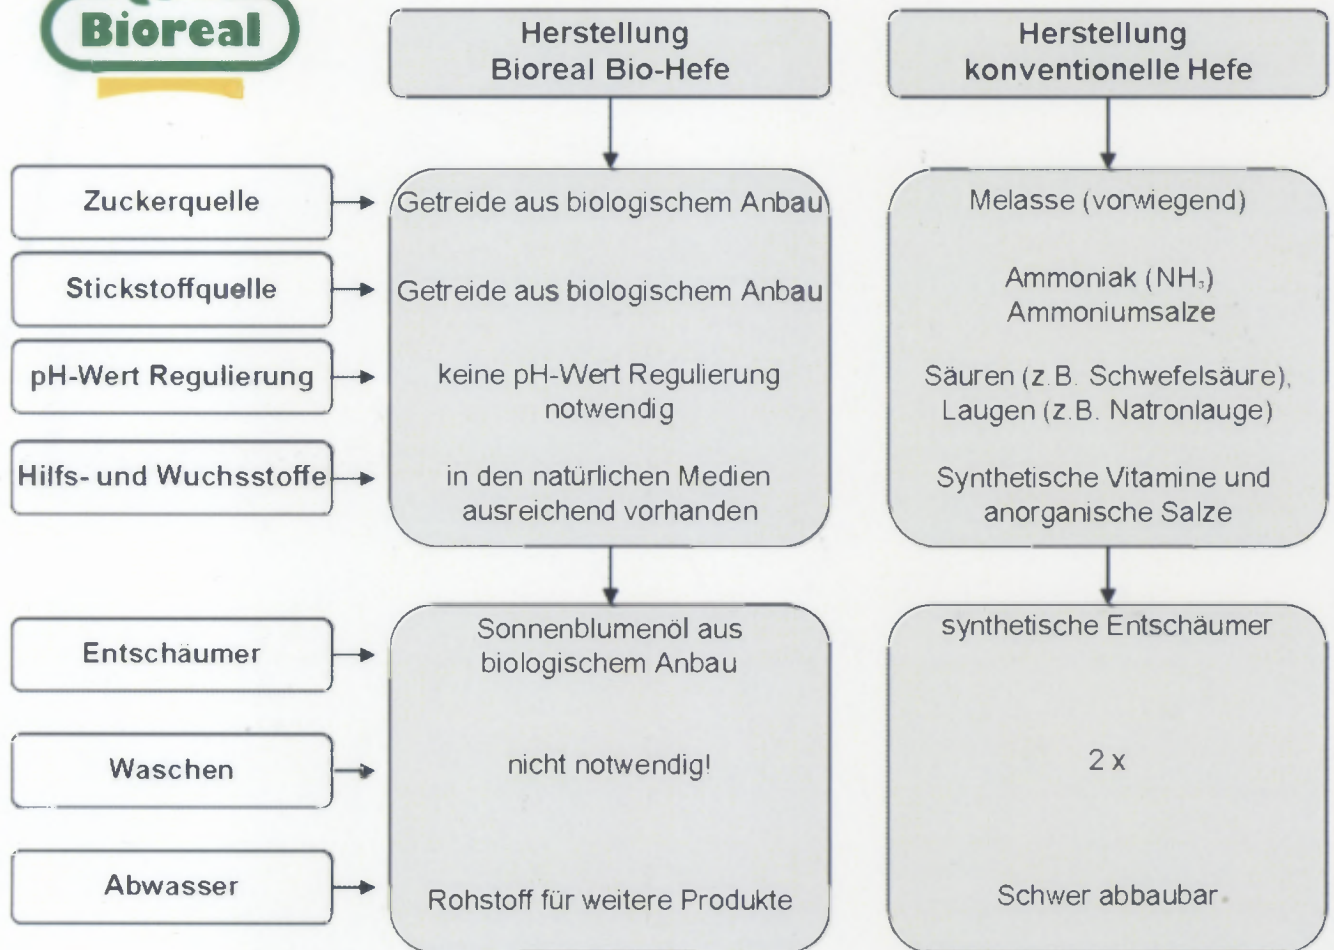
Bioreal

Herstellung Bioreal Bio-Hefe

Herstellung konventionelle Hefe

Zuckerquelle

Getreide aus biologischem Anbau

Melasse (vorwiegend)

Stickstoffquelle

Getreide aus biologischem Anbau

Ammoniak ($NH_3$) Ammoniumsalze

pH-Wert Regulierung

keine pH-Wert Regulierung notwendig

Säuren (z.B. Schwefelsäure), Laugen (z.B. Natronlauge)

Hilfs- und Wuchsstoffe

in den natürlichen Medien ausreichend vorhanden

Synthetische Vitamine und anorganische Salze

Entschäumer

Sonnenblumenöl aus biologischem Anbau

synthetische Entschäumer

Waschen

nicht notwendig!

2 x

Abwasser

Rohstoff für weitere Produkte

Schwer abbaubar